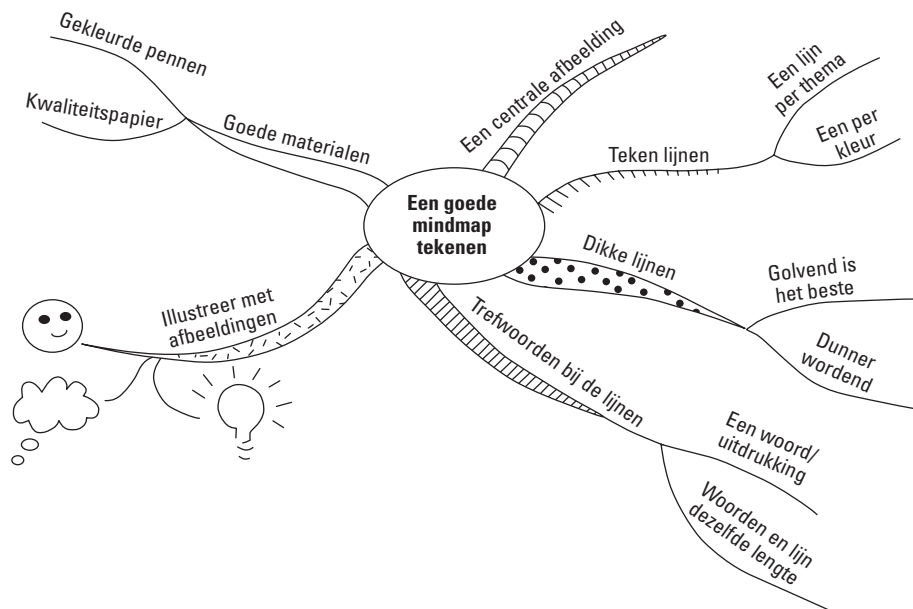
Een goede mindmap tekenen

Een centrale afbeelding

Teken lijnen

Een lijn per thema

Een per kleur

Dikke lijnen

Golvend is het beste

Dunner wordend

Trefwoorden bij de lijnen

Een woord/ uitdrukking

Woorden en lijn dezelfde lengte

Illustreer met afbeeldingen

Goede materialen

Gekleurde pennen

Kwaliteitspapier